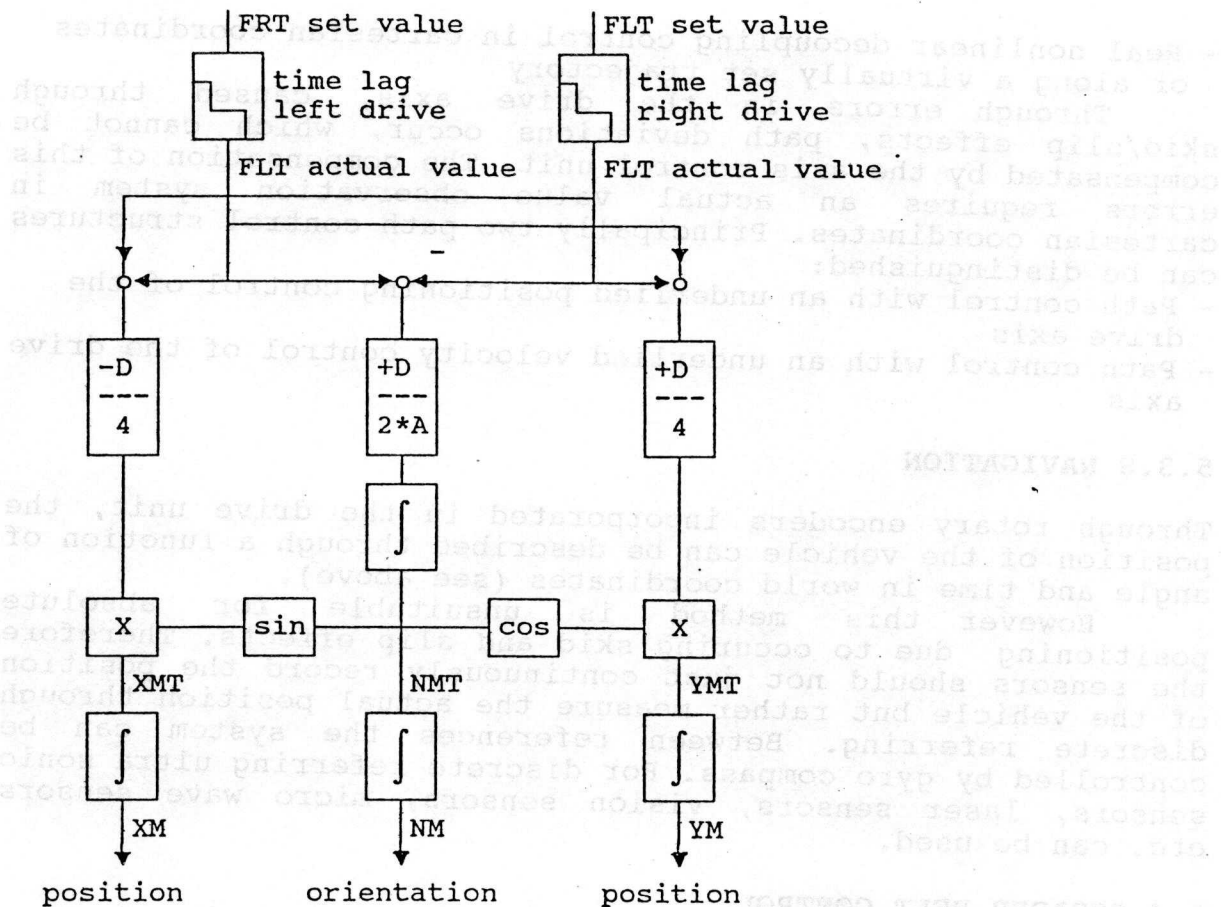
FRT set value

time lag
left drive

FLT actual value

FLT set value

time lag
right drive

FLT actual value

-

$\frac{-D}{4}$

$\frac{+D}{2*A}$

$\frac{+D}{4}$

$\int$

X

sin

cos

X

XMT

NMT

YMT

$\int$

$\int$

$\int$

XM

NM

YM

position

orientation

position